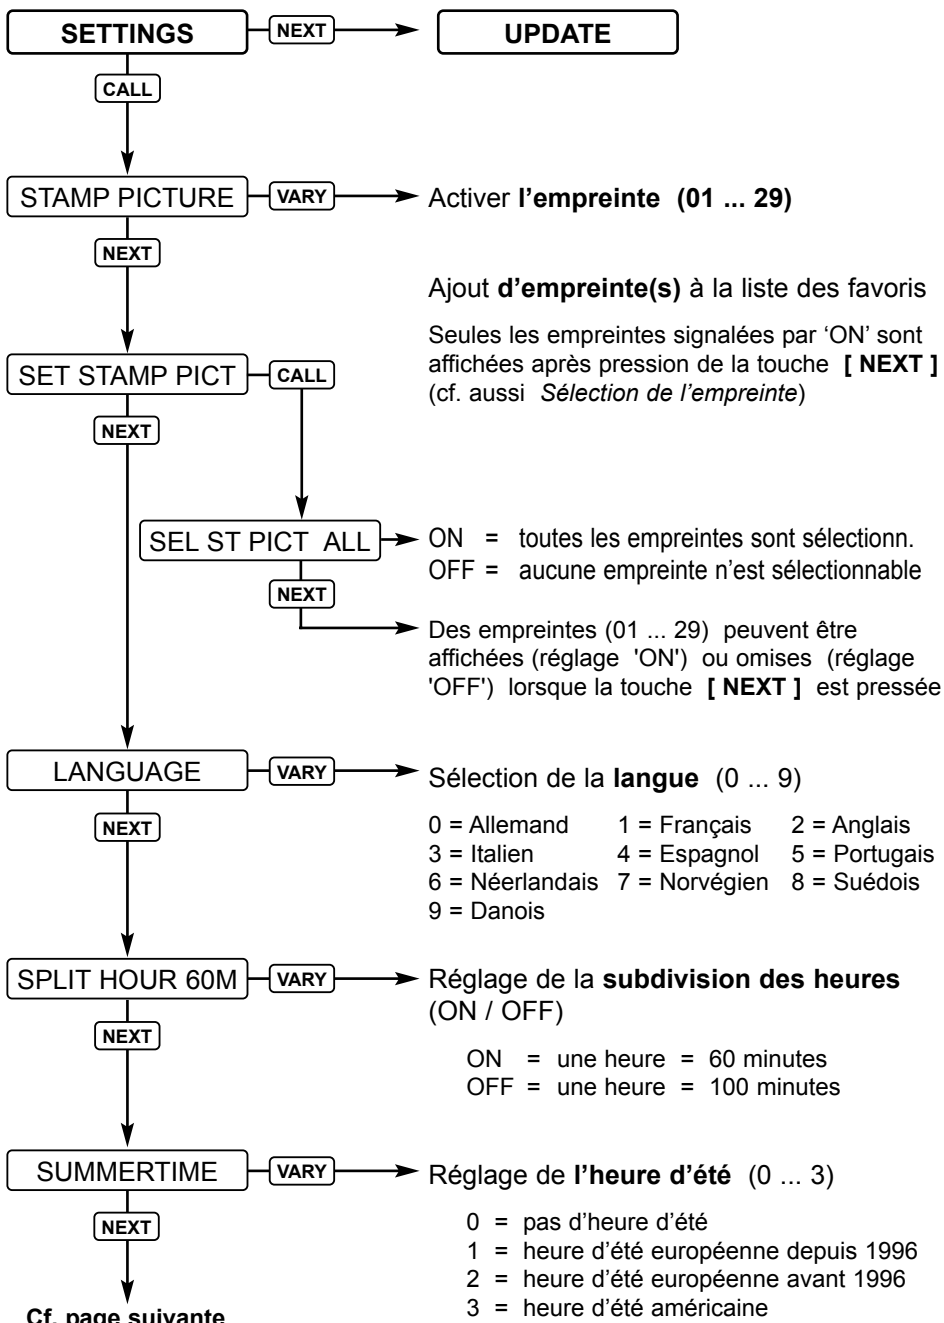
SETTINGS

NEXT

UPDATE

CALL

STAMP PICTURE

VARY

Activer **l'empreinte (01 ... 29)**

NEXT

Ajout **d'empreinte(s)** à la liste des favoris

Seules les empreintes signalées par 'ON' sont affichées après pression de la touche **[ NEXT ]** (cf. aussi *Sélection de l'empreinte*)

SET STAMP PICT

CALL

NEXT

SEL ST PICT ALL

ON = toutes les empreintes sont sélectionn.
OFF = aucune empreinte n'est sélectionnable

NEXT

Des empreintes (01 ... 29) peuvent être affichées (réglage 'ON') ou omises (réglage 'OFF') lorsque la touche **[ NEXT ]** est pressée

LANGUAGE

VARY

Sélection de la **langue** (0 ... 9)

NEXT

0 = Allemand 1 = Français 2 = Anglais
3 = Italien 4 = Espagnol 5 = Portugais
6 = Néerlandais 7 = Norvégien 8 = Suédois
9 = Danois

SPLIT HOUR 60M

VARY

Réglage de la **subdivision des heures** (ON / OFF)

NEXT

ON = une heure = 60 minutes
OFF = une heure = 100 minutes

SUMMERTIME

VARY

Réglage de **l'heure d'été** (0 ... 3)

NEXT

0 = pas d'heure d'été
1 = heure d'été européenne depuis 1996
2 = heure d'été européenne avant 1996
3 = heure d'été américaine

Cf. page suivante